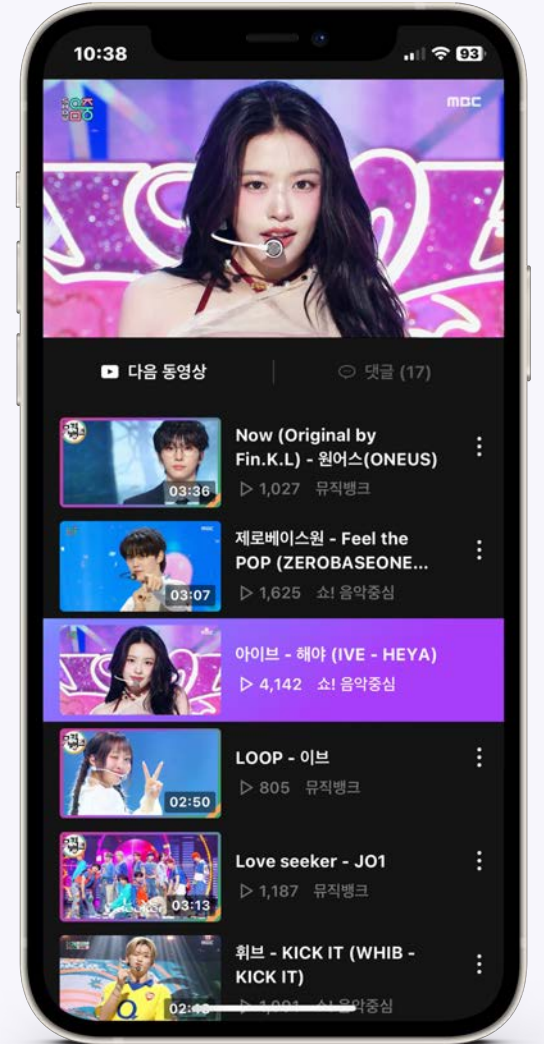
10:38
93

MBC

다음 동영상
댓글 (17)

03:36
Now (Original by Fin.K.L) - 원어스(ONEUS)
▷ 1,027 뮤직뱅크

03:07
제로베이스원 - Feel the POP (ZEROBASEONE...
▷ 1,625 쇼! 음악중심

아이브 - 해야 (IVE - HEYA)
▷ 4,142 쇼! 음악중심

02:50
LOOP - 이브
▷ 805 뮤직뱅크

03:13
Love seeker - JO1
▷ 1,187 뮤직뱅크

02:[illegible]
휘브 - KICK IT (WHIB - KICK IT)
▷ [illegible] 쇼! 음악중심